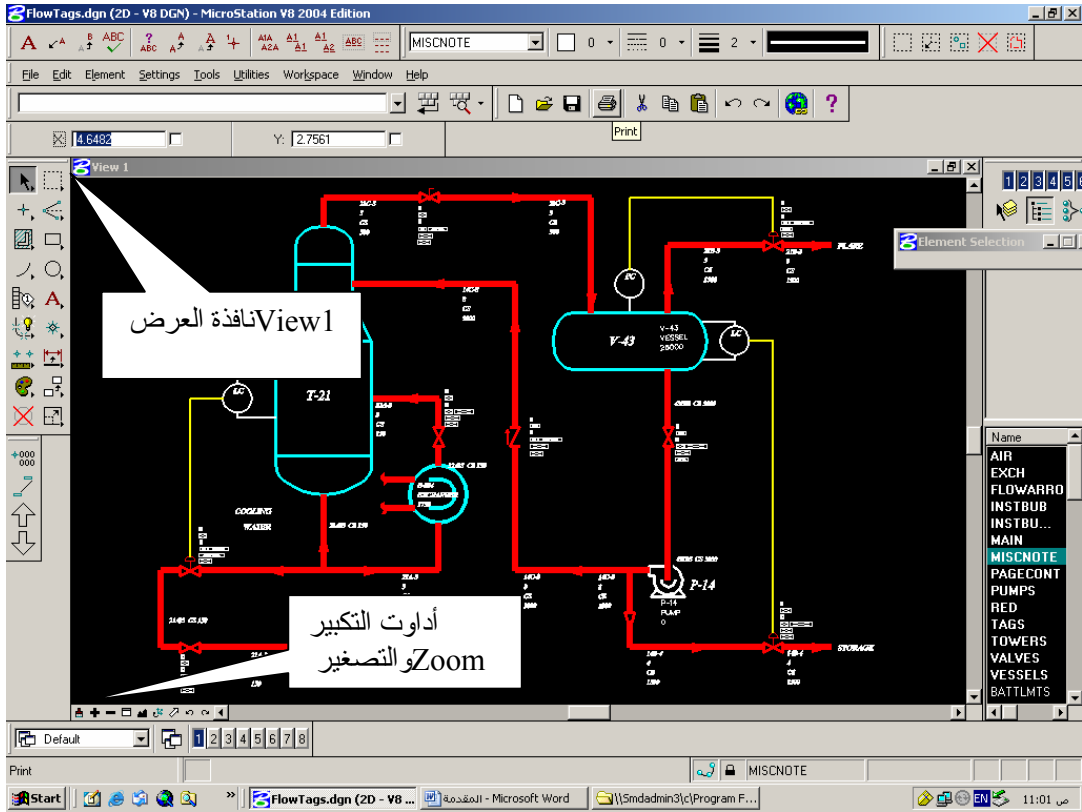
FlowTags.dgn (2D - V8 DGN) - MicroStation V8 2004 Edition

MISCNOTE 0 0 2

File Edit Element Settings Tools Utilities Workspace Window Help

Print

X 4.6482 Y: 2.7561

View 1

Element Selection

1 2 3 4 5

View1نافذة العرض

T-21

V-43

V-43 VESSEL

P-14

P-14 PUMP

FLARE

STORAGE

COOLING WATER

EXCHANGER

أداوت التكبير
والتصغيرZoom

Name
AIR
EXCH
FLOWARRO
INSTBUB
INSTBU...
MAIN
MISCNOTE
PAGECONT
PUMPS
RED
TAGS
TOWERS
VALVES
VESSELS
BATTLMTS

Default 1 2 3 4 5 6 7 8

Print MISCNOTE

Start FlowTags.dgn (2D - V8 ... المقدمة - Microsoft Word \\Smdadmin3\c\Program F... EN 11:01 ص